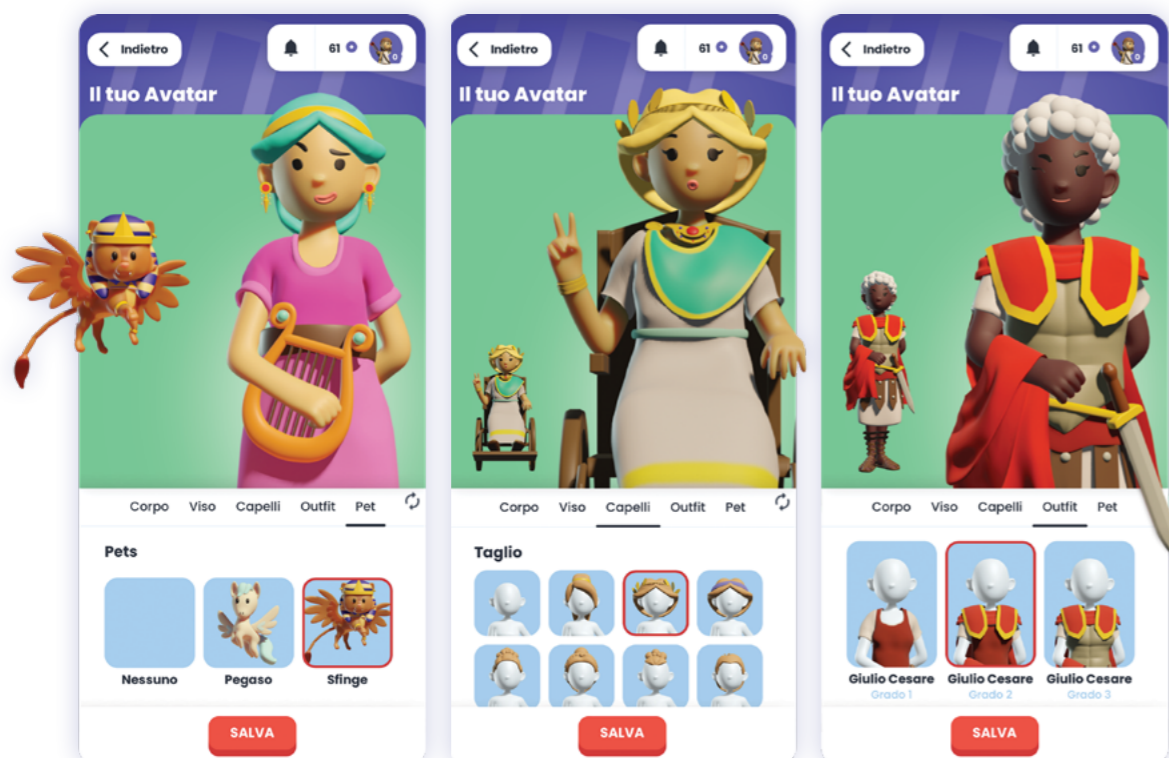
Indietro

61

0

Il tuo Avatar

Corpo Viso Capelli Outfit Pet

Pets

Nessuno

Pegaso

Sfinge

SALVA

Indietro

61

0

Il tuo Avatar

Corpo Viso Capelli Outfit Pet

Taglio

SALVA

Indietro

61

0

Il tuo Avatar

Corpo Viso Capelli Outfit Pet

Giulio Cesare
Grado 1

Giulio Cesare
Grado 2

Giulio Cesare
Grado 3

SALVA